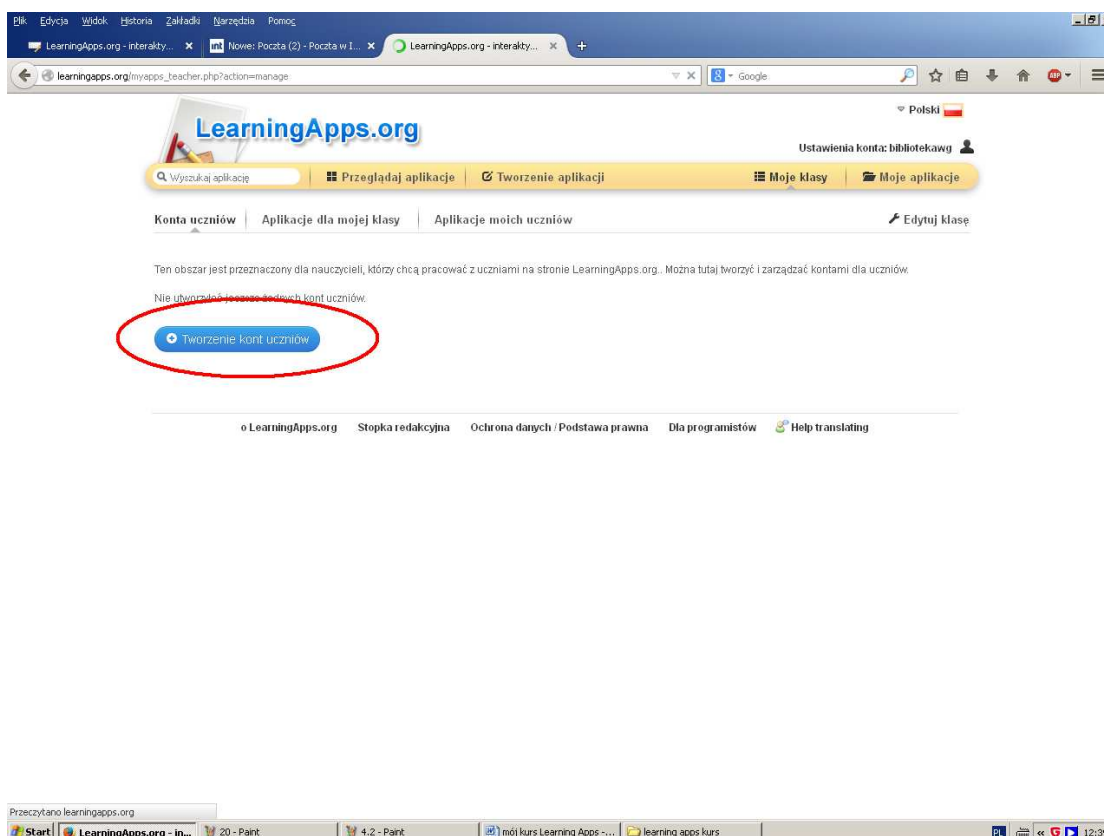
Plik Edycja Widok Historia Zakładki Narzędzia Pomoc

LearningApps.org - interakty... ✕ Nowe: Poczta (2) - Poczta w I... ✕ LearningApps.org - interakty... ✕ +

learningapps.org/myapps_teacher.php?action=manage

Google

Polski

LearningApps.org

Ustawienia konta: bibliotekawg

Wyszukaj aplikację

Przeglądaj aplikacje

Tworzenie aplikacji

Moje klasy

Moje aplikacje

Konta uczniów | Aplikacje dla mojej klasy | Aplikacje moich uczniów

Edytuj klasę

Ten obszar jest przeznaczony dla nauczycieli, którzy chcą pracować z uczniami na stronie LearningApps.org.. Można tutaj tworzyć i zarządzać kontami dla uczniów.

Nie utworzyłeś jeszcze żadnych kont uczniów.

Tworzenie kont uczniów

o LearningApps.org Stopka redakcyjna Ochrona danych / Podstawa prawna Dla programistów Help translating

Przeczytano learningapps.org

Start LearningApps.org - in... 20 - Paint 4.2 - Paint mój kurs Learning Apps -... learning apps kurs

PL 12:3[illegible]